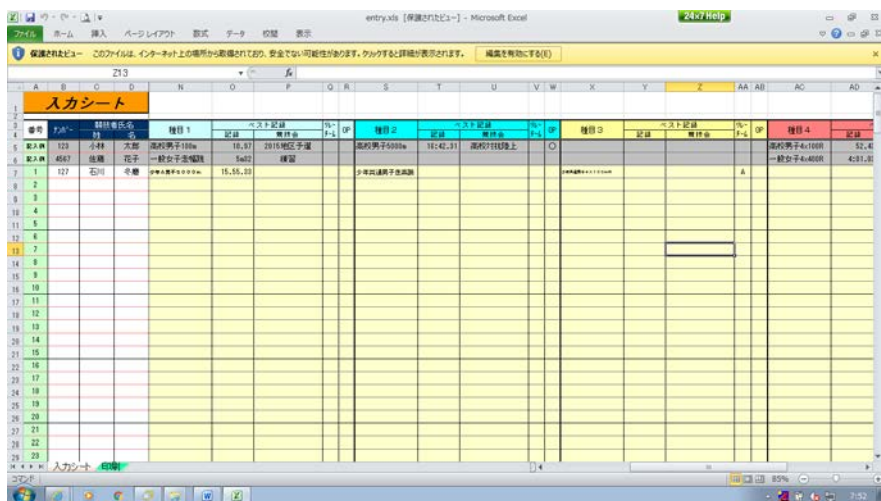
entry.xls [保護されたビュー] - Microsoft Excel

24x7 Help

ファイル ホーム 挿入 ページレイアウト 数式 データ 校閲 表示

保護されたビュー このファイルは、インターネット上の場所から取得されており、安全でない可能性があります。クリックすると詳細が表示されます。 編集を有効にする(E)

Z13

入力シート

| 番号 | ナンバー | 競技者氏名 姓 | 名 | 種目1 | ベスト記録 記録 | 競技会 | リレー | OP | 種目2 | ベスト記録 記録 | 競技会 | リレー | OP | 種目3 | ベスト記録 記録 | 競技会 | リレー | OP | 種目4 | 記録 |
|---|---|---|---|---|---|---|---|---|---|---|---|---|---|---|---|---|---|---|---|---|
| 記入例 | 123 | 小林 | 太郎 | 高校男子100m | 10.97 | 2015地区予選 | | | 高校男子5000m | 16:42.31 | 高校対抗陸上 | | ○ | | | | | | 高校男子4x100R | 52.4 |
| 記入例 | 4567 | 佐藤 | 花子 | 一般女子走幅跳 | 5m02 | 練習 | | | | | | | | | | | | | 一般女子4x400R | 4:01.0 |
| 1 | 127 | 石川 | 冬雄 | 少年A男子3000m | 15.55.33 | | | | 少年共通男子走高跳 | | | | | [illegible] | | | A | | | |
| 2 | | | | | | | | | | | | | | | | | | | | |
| 3 | | | | | | | | | | | | | | | | | | | | |
| 4 | | | | | | | | | | | | | | | | | | | | |
| 5 | | | | | | | | | | | | | | | | | | | | |
| 6 | | | | | | | | | | | | | | | | | | | | |
| 7 | | | | | | | | | | | | | | | | | | | | |
| 8 | | | | | | | | | | | | | | | | | | | | |
| 9 | | | | | | | | | | | | | | | | | | | | |
| 10 | | | | | | | | | | | | | | | | | | | | |
| 11 | | | | | | | | | | | | | | | | | | | | |
| 12 | | | | | | | | | | | | | | | | | | | | |
| 13 | | | | | | | | | | | | | | | | | | | | |
| 14 | | | | | | | | | | | | | | | | | | | | |
| 15 | | | | | | | | | | | | | | | | | | | | |
| 16 | | | | | | | | | | | | | | | | | | | | |
| 17 | | | | | | | | | | | | | | | | | | | | |
| 18 | | | | | | | | | | | | | | | | | | | | |
| 19 | | | | | | | | | | | | | | | | | | | | |
| 20 | | | | | | | | | | | | | | | | | | | | |
| 21 | | | | | | | | | | | | | | | | | | | | |
| 22 | | | | | | | | | | | | | | | | | | | | |
| 23 | | | | | | | | | | | | | | | | | | | | |

入力シート 印刷

コマンド

85%

7:52